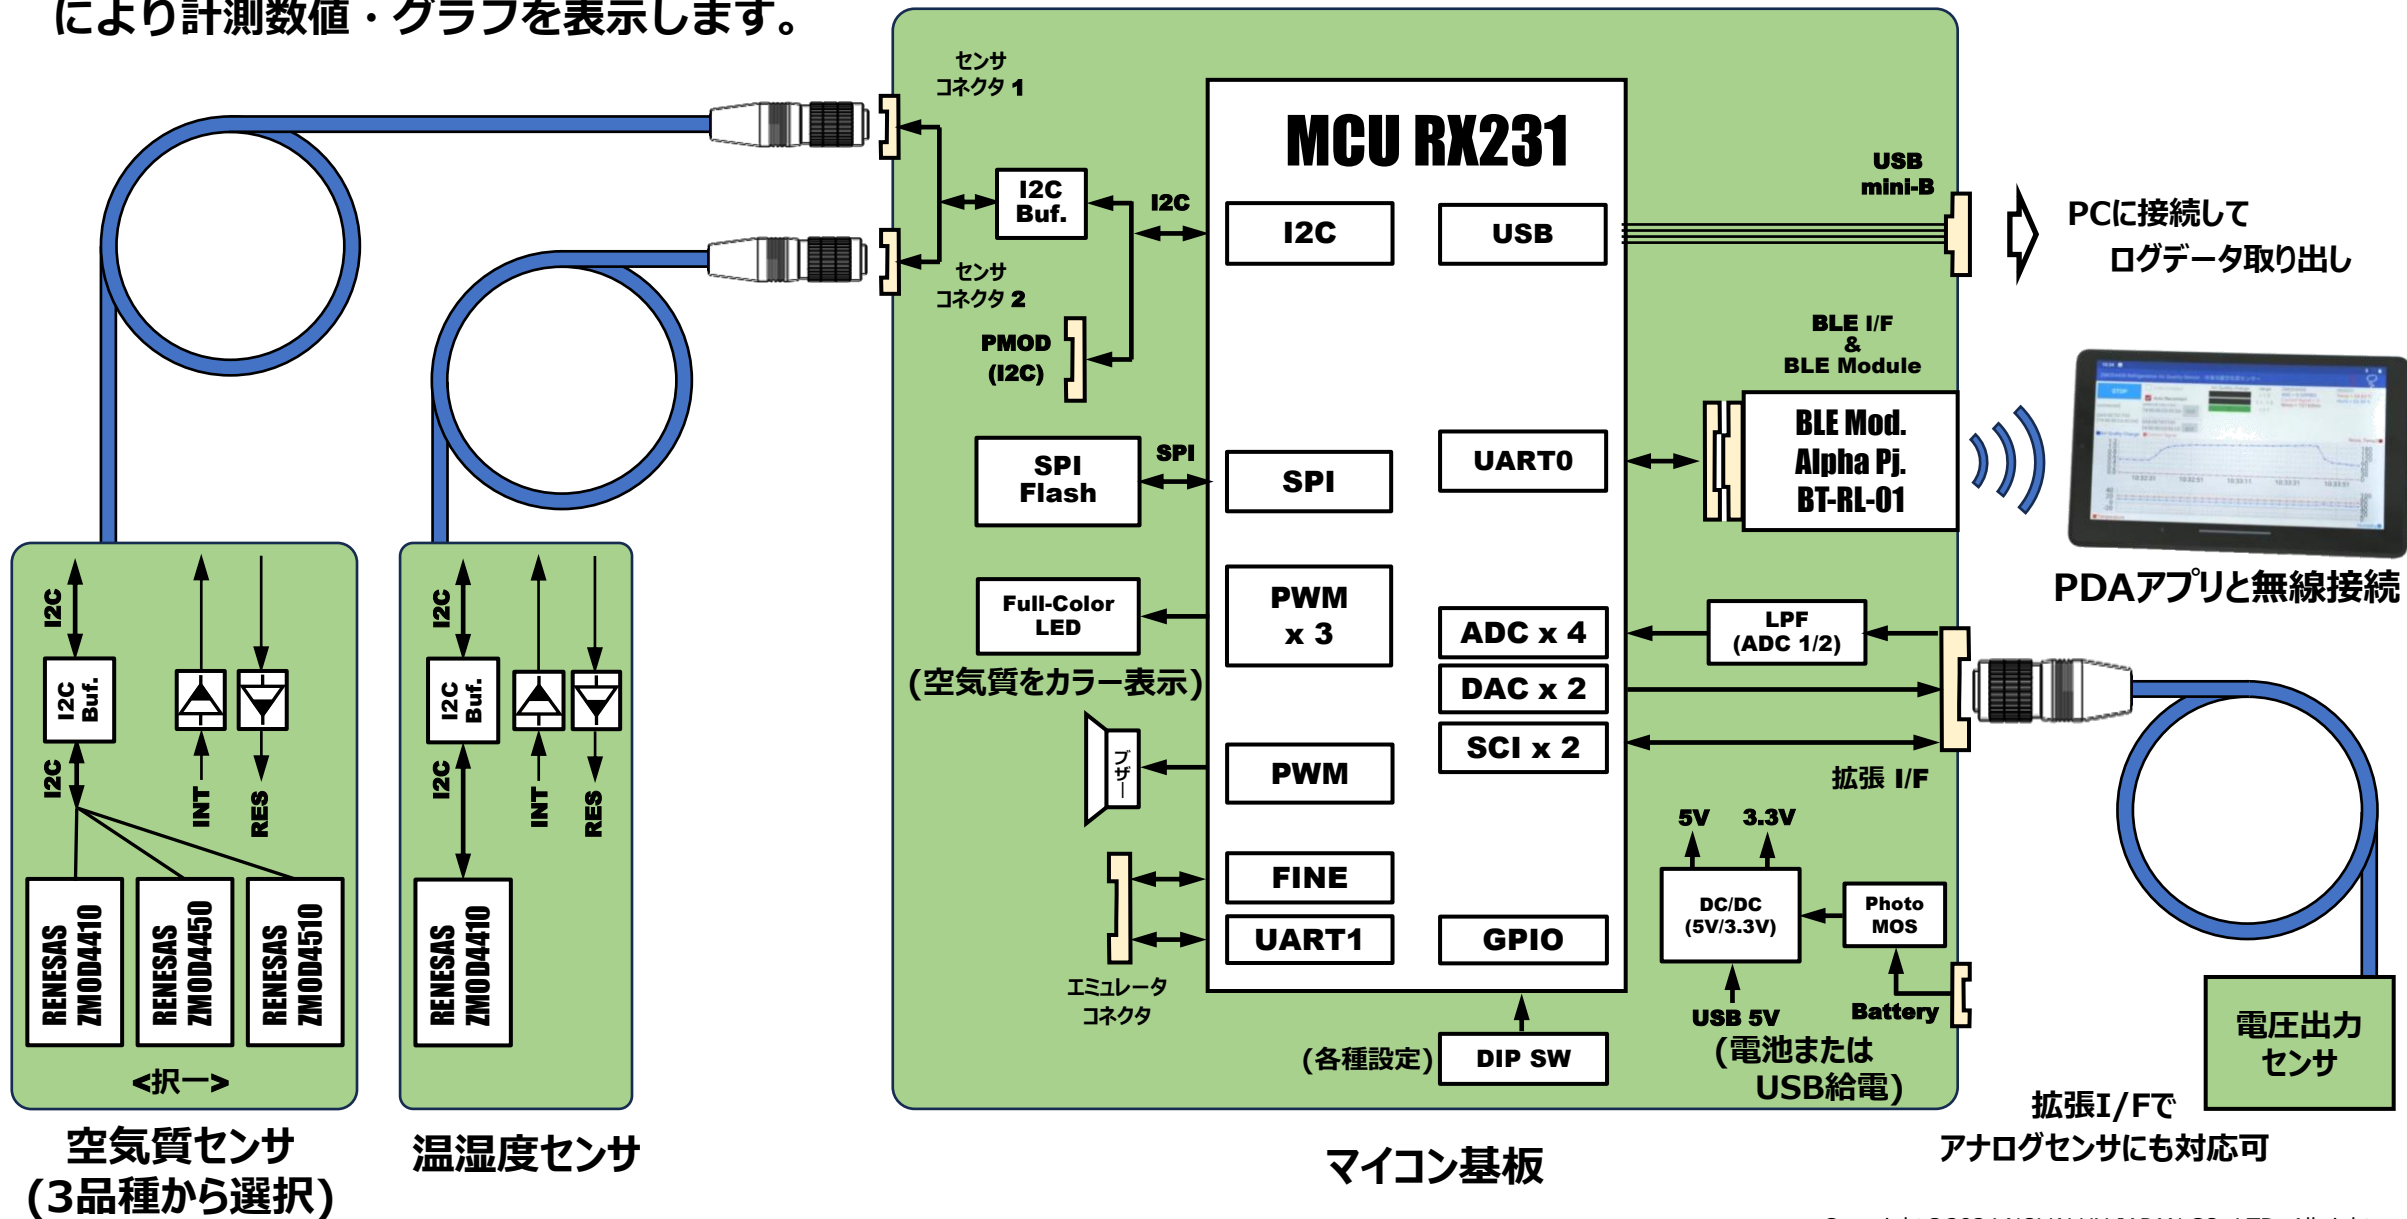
により計測数値・グラフを表示します。

センサ コネクタ 1

I2C Buf.

I2C

センサ コネクタ 2

PMOD (I2C)

MCU RX231

I2C

USB

USB mini-B

PCに接続して ログデータ取り出し

BLE I/F & BLE Module

BLE Mod. Alpha Pj. BT-RL-01

SPI Flash

SPI

SPI

UART0

PDAアプリと無線接続

Full-Color LED

(空気質をカラー表示)

PWM x 3

ADC x 4

DAC x 2

SCI x 2

LPF (ADC 1/2)

拡張 I/F

ブザー

PWM

5V

3.3V

FINE

UART1

GPIO

DC/DC (5V/3.3V)

Photo MOS

エミュレータ コネクタ

USB 5V

Battery

(各種設定)

DIP SW

(電池または USB給電)

電圧出力 センサ

拡張I/Fで アナログセンサにも対応可

I2C

I2C Buf.

I2C

INT

RES

RENESAS ZMOD4410

RENESAS ZMOD4450

RENESAS ZMOD4510

<択一>

I2C

I2C Buf.

I2C

INT

RES

RENESAS ZMOD4410

空気質センサ (3品種から選択)

温湿度センサ

マイコン基板